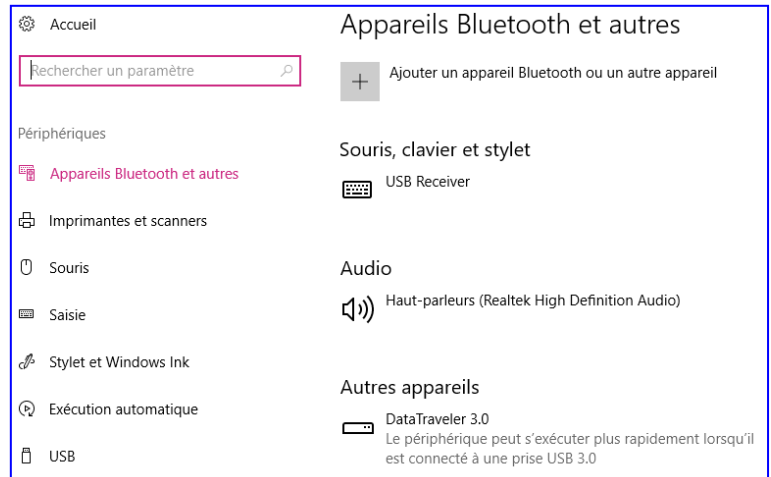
Accueil

Rechercher un paramètre

Périphériques

Appareils Bluetooth et autres

Imprimantes et scanners

Souris

Saisie

Stylet et Windows Ink

Exécution automatique

USB

Appareils Bluetooth et autres

+ Ajouter un appareil Bluetooth ou un autre appareil

Souris, clavier et stylet

USB Receiver

Audio

Haut-parleurs (Realtek High Definition Audio)

Autres appareils

DataTraveler 3.0
Le périphérique peut s'exécuter plus rapidement lorsqu'il est connecté à une prise USB 3.0